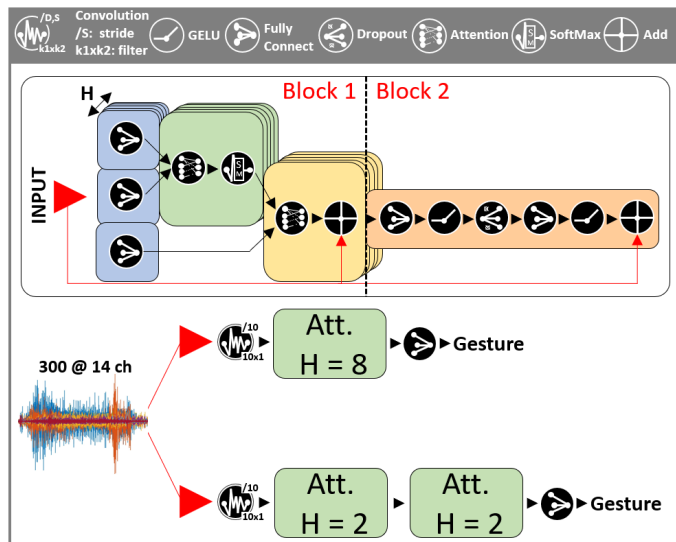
/D,S
k1xk2
Convolution
/S: stride
k1xk2: filter
GELU
Fully Connect
Dropout
Attention
S
M
SoftMax
Add

H
Block 1
Block 2
INPUT
S
M

300 @ 14 ch
/10
10x1
Att.
H = 8
Gesture

/10
10x1
Att.
H = 2
Att.
H = 2
Gesture